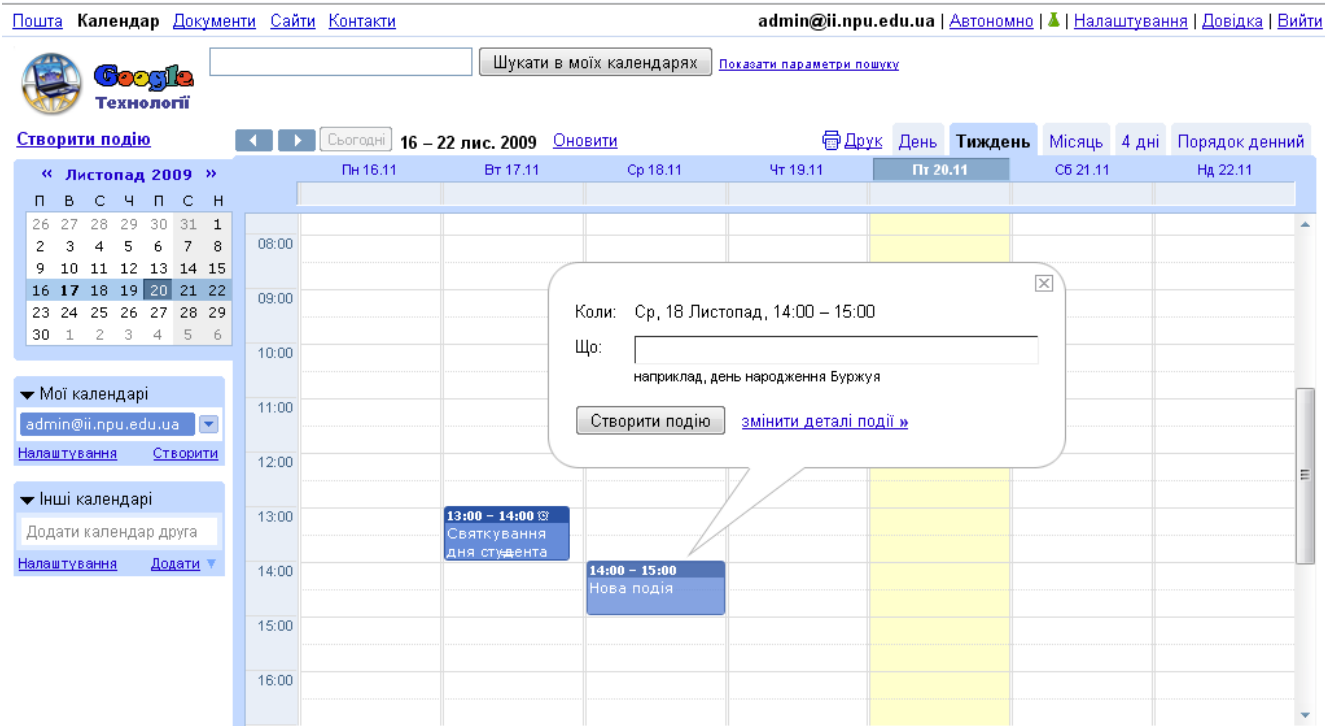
Пошта Календар Документи Сайти Контакти

admin@ii.npu.edu.ua | Автономно | | Налаштування | Довідка | Вийти

Шукати в моїх календарях Показати параметри пошуку

Google Технології

Створити подію

Сьогодні 16 – 22 лис. 2009 Оновити

Друк День Тиждень Місяць 4 дні Порядок денний

« Листопад 2009 »

| П | В | С | Ч | П | С | Н |
|---|---|---|---|---|---|---|
| 26 | 27 | 28 | 29 | 30 | 31 | 1 |
| 2 | 3 | 4 | 5 | 6 | 7 | 8 |
| 9 | 10 | 11 | 12 | 13 | 14 | 15 |
| 16 | 17 | 18 | 19 | 20 | 21 | 22 |
| 23 | 24 | 25 | 26 | 27 | 28 | 29 |
| 30 | 1 | 2 | 3 | 4 | 5 | 6 |

Мої календарі
admin@ii.npu.edu.ua
Налаштування Створити

Інші календарі
Додати календар друга
Налаштування Додати

Пн 16.11 Вт 17.11 Ср 18.11 Чт 19.11 Пт 20.11 Сб 21.11 Нд 22.11

08:00
09:00
10:00
11:00
12:00
13:00
14:00
15:00
16:00

Коли: Ср, 18 Листопад, 14:00 – 15:00
Що:
наприклад, день народження Буржуя
Створити подію змінити деталі події »

13:00 – 14:00
Святкування дня студента

14:00 – 15:00
Нова подія